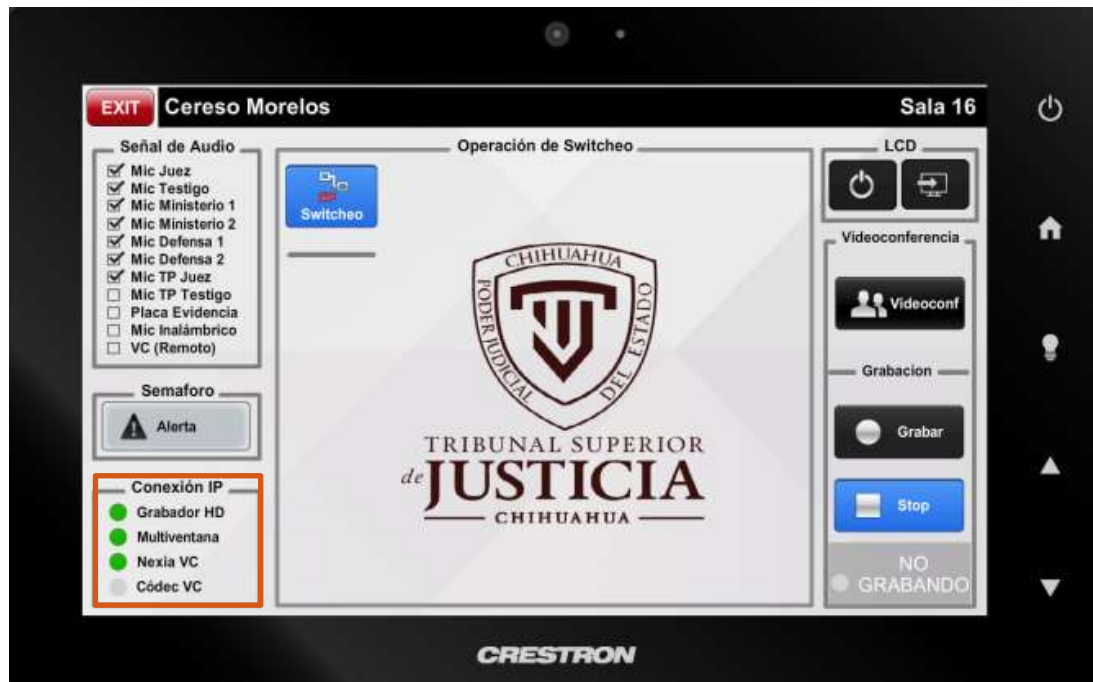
EXIT Cereso Morelos

Sala 16

Señal de Audio
☑ Mic Juez
☑ Mic Testigo
☑ Mic Ministerio 1
☑ Mic Ministerio 2
☑ Mic Defensa 1
☑ Mic Defensa 2
☑ Mic TP Juez
☐ Mic TP Testigo
☐ Placa Evidencia
☐ Mic Inalámbrico
☐ VC (Remoto)

Semaforo
Alerta

Conexión IP
Grabador HD
Multiventana
Nexia VC
Códec VC

Operación de Switcheo
Switcheo

CHIHUAHUA
PODER JUDICIAL DEL ESTADO
TRIBUNAL SUPERIOR
de JUSTICIA
CHIHUAHUA

LCD

Videoconferencia
Videoconf

Grabacion
Grabar
Stop
NO GRABANDO

CRESTRON